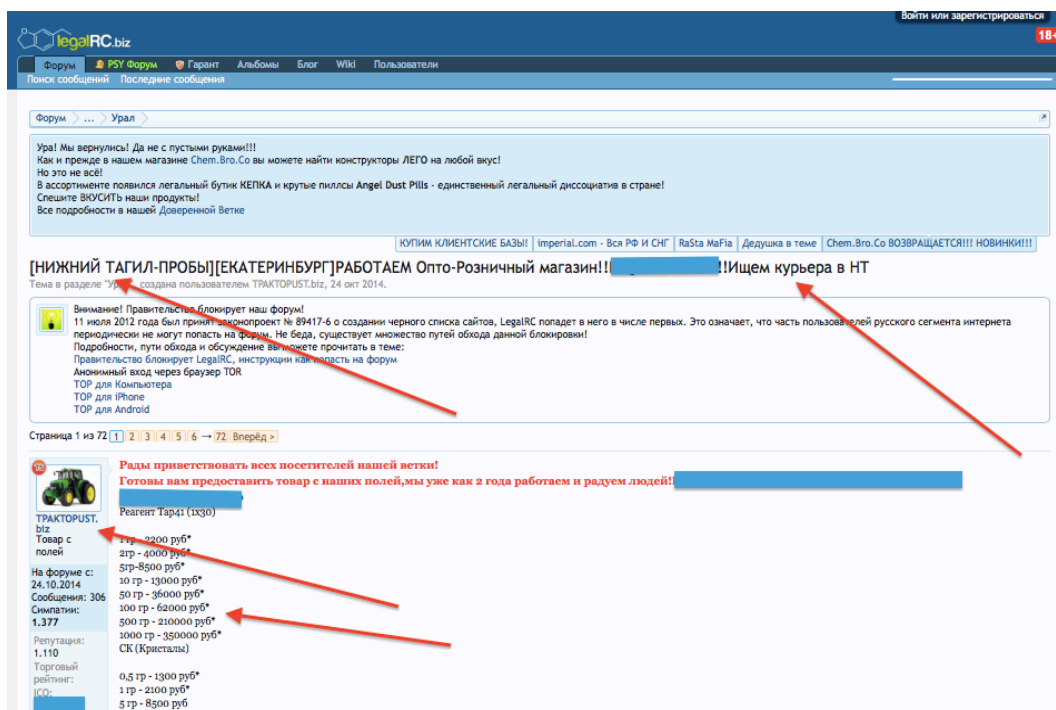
Войти или зарегистрироваться 18+

legalRC.biz

Форум PSY Форум Гарант Альбомы Блог Wiki Пользователи

Поиск сообщений Последние сообщения

Форум ... Урал

Ура! Мы вернулись! Да не с пустыми руками!!!
Как и прежде в нашем магазине Chem.Bro.Co вы можете найти конструкторы ЛЕГО на любой вкус!
Но это не всё!
В ассортименте появился легальный бутик КЕПКА и крутые пиллсы Angel Dust Pills - единственный легальный диссоциатив в стране!
Спешите ВКУСИТЬ наши продукты!
Все подробности в нашей Доверенной Ветке

КУПИМ КЛИЕНТСКИЕ БАЗЫ! | imperial.com - Вся РФ И СНГ | RaSta MaFia | Дедушка в теме | Chem.Bro.Co ВОЗВРАЩАЕТСЯ!!! НОВИНКИ!!!

[НИЖНИЙ ТАГИЛ-ПРОБЫ][ЕКАТЕРИНБУРГ]РАБОТАЕМ Опто-Розничный магазин!![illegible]!!Ищем курьера в НТ

Тема в разделе "Урал", создана пользователем TPAKTOPUST.biz, 24 окт 2014.

Внимание! Правительство блокирует наш форум!
11 июля 2012 года был принят законопроект № 89417-6 о создании черного списка сайтов, LegalRC попадет в него в числе первых. Это означает, что часть пользователей русского сегмента интернета периодически не могут попасть на форум. Не беда, существует множество путей обхода данной блокировки!
Подробности, пути обхода и обсуждение вы можете прочитать в теме:
Правительство блокирует LegalRC, инструкции как попасть на форум
Анонимный вход через браузер TOR
TOR для Компьютера
TOR для iPhone
TOR для Android

Страница 1 из 72 1 2 3 4 5 6 → 72 Вперёд >

TPAKTOPUST.biz
Товар с полей

На форуме с: 24.10.2014
Сообщения: 306
Симпатии: 1.377
Репутация: 1.110
Торговый рейтинг:
ICQ:

Рады приветствовать всех посетителей нашей ветки!
Готовы вам предоставить товар с наших полей,мы уже как 2 года работаем и радуем людей![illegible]

Реагент Тар41 (1х30)

1гр - 2200 руб*
2гр - 4000 руб*
5гр-8500 руб*
10 гр - 13000 руб*
50 гр - 36000 руб*
100 гр - 62000 руб*
500 гр - 210000 руб*
1000 гр - 350000 руб*
СК (Кристалы)

0,5 гр - 1300 руб*
1 гр - 2100 руб*
5 гр - 8500 руб